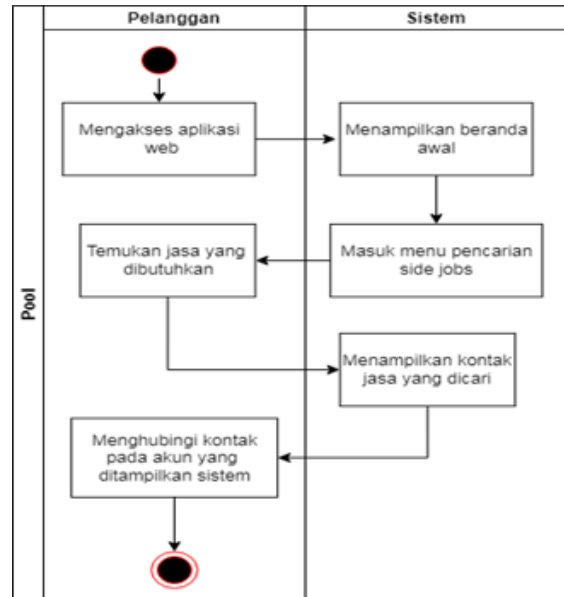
Pool

Pelanggan

Sistem

Mengakses aplikasi web

Menampilkan beranda awal

Masuk menu pencarian side jobs

Temukan jasa yang dibutuhkan

Menampilkan kontak jasa yang dicari

Menghubingi kontak pada akun yang ditampilkan sistem